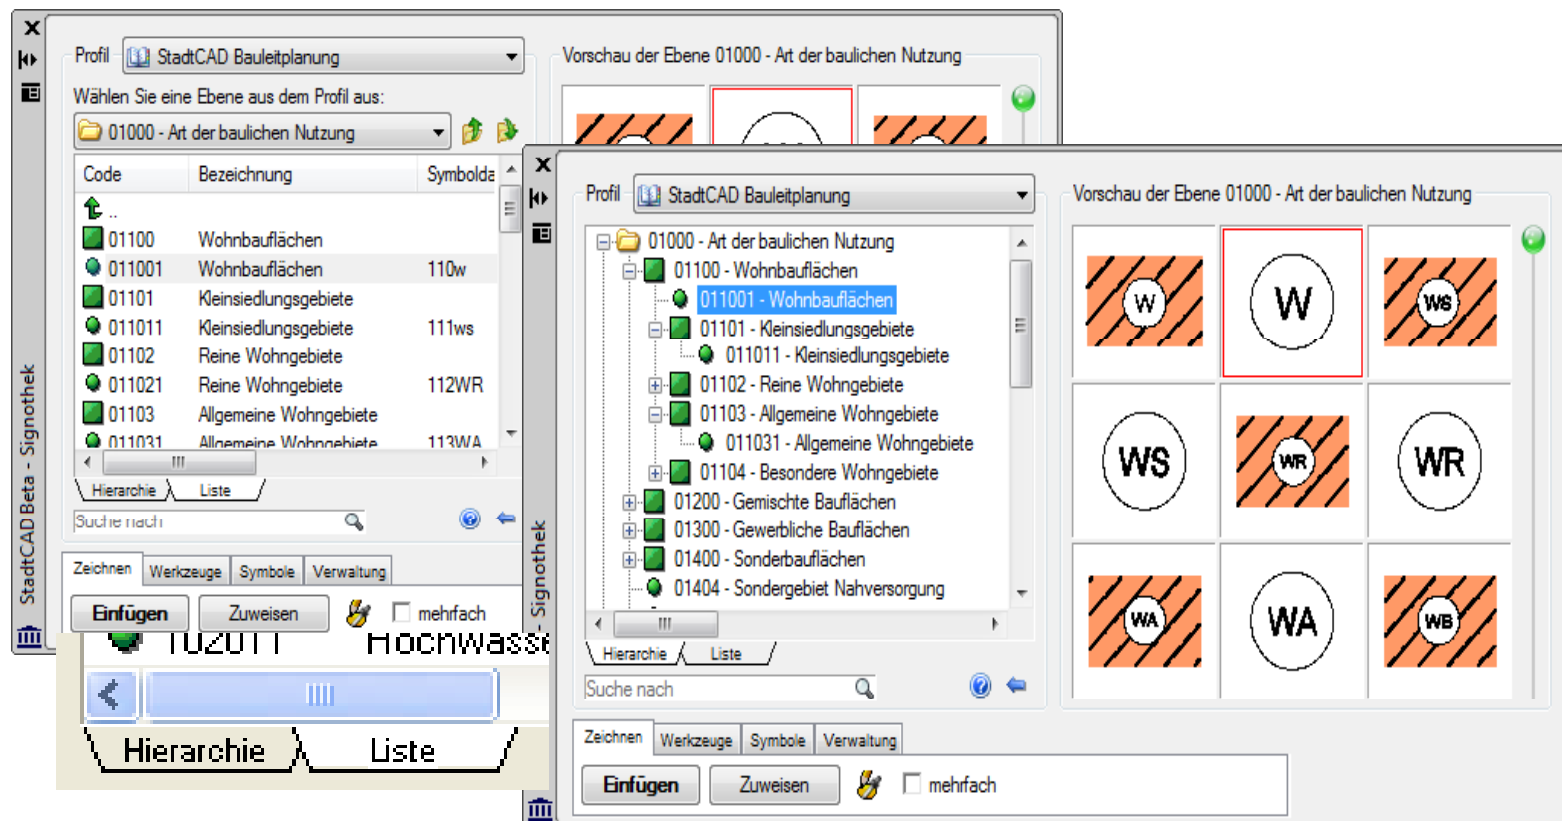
StadtCAD Beta - Signothek

Profil StadtCAD Bauleitplanung

Vorschau der Ebene 01000 - Art der baulichen Nutzung

Wählen Sie eine Ebene aus dem Profil aus:

01000 - Art der baulichen Nutzung

| Code | Bezeichnung | Symbolda |
|---|---|---|
| .. | | |
| 01100 | Wohnbauflächen | |
| 011001 | Wohnbauflächen | 110w |
| 01101 | Kleinsiedlungsgebiete | |
| 011011 | Kleinsiedlungsgebiete | 111ws |
| 01102 | Reine Wohngebiete | |
| 011021 | Reine Wohngebiete | 112WR |
| 01103 | Allgemeine Wohngebiete | |
| 011031 | Allgemeine Wohngebiete | 113WA |

Hierarchie Liste

Suche nach

Zeichnen Werkzeuge Symbole Verwaltung

Einfügen Zuweisen mehrfach

102011 Hochwasse

Hierarchie Liste

Signothek

Profil StadtCAD Bauleitplanung

Vorschau der Ebene 01000 - Art der baulichen Nutzung

01000 - Art der baulichen Nutzung
01100 - Wohnbauflächen
011001 - Wohnbauflächen
01101 - Kleinsiedlungsgebiete
011011 - Kleinsiedlungsgebiete
01102 - Reine Wohngebiete
01103 - Allgemeine Wohngebiete
011031 - Allgemeine Wohngebiete
01104 - Besondere Wohngebiete
01200 - Gemischte Bauflächen
01300 - Gewerbliche Bauflächen
01400 - Sonderbauflächen
01404 - Sondergebiet Nahversorgung

W W WS
WS WR WR
WA WA WB

Hierarchie Liste

Suche nach

Zeichnen Werkzeuge Symbole Verwaltung

Einfügen Zuweisen mehrfach